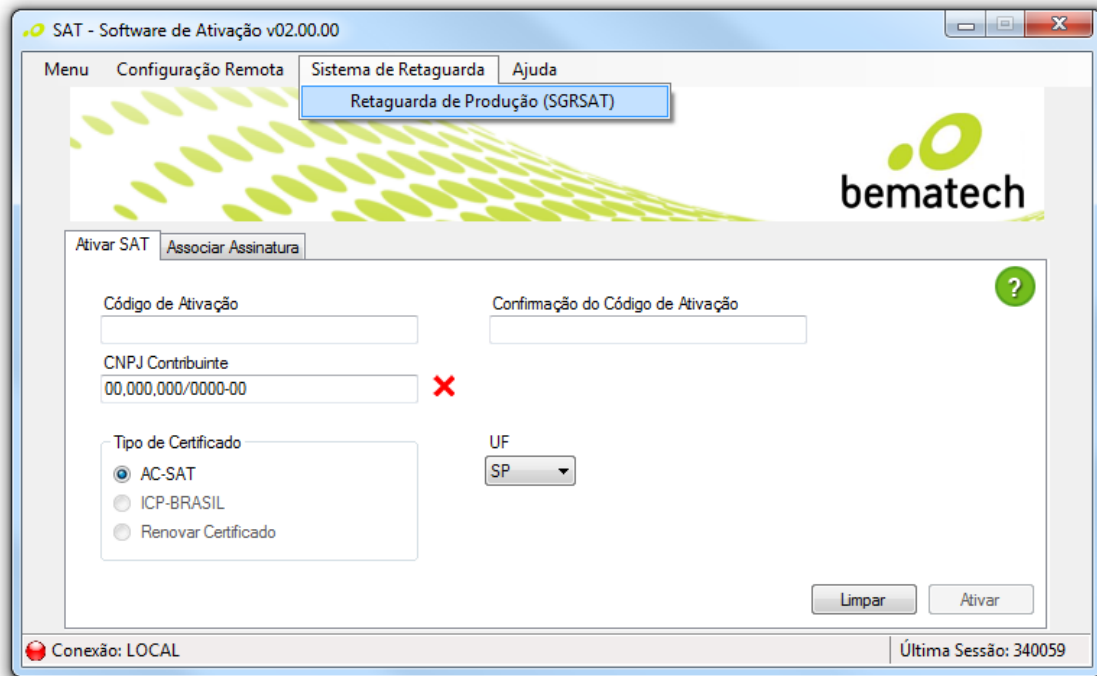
SAT - Software de Ativação v02.00.00

Menu Configuração Remota Sistema de Retaguarda Ajuda

Retaguarda de Produção (SGRSAT)

bematech

Ativar SAT Associar Assinatura

?

Código de Ativação

Confirmação do Código de Ativação

CNPJ Contribuinte

00,000,000/0000-00

Tipo de Certificado

AC-SAT

ICP-BRASIL

Renovar Certificado

UF

SP

Limpar Ativar

Conexão: LOCAL

Última Sessão: 340059